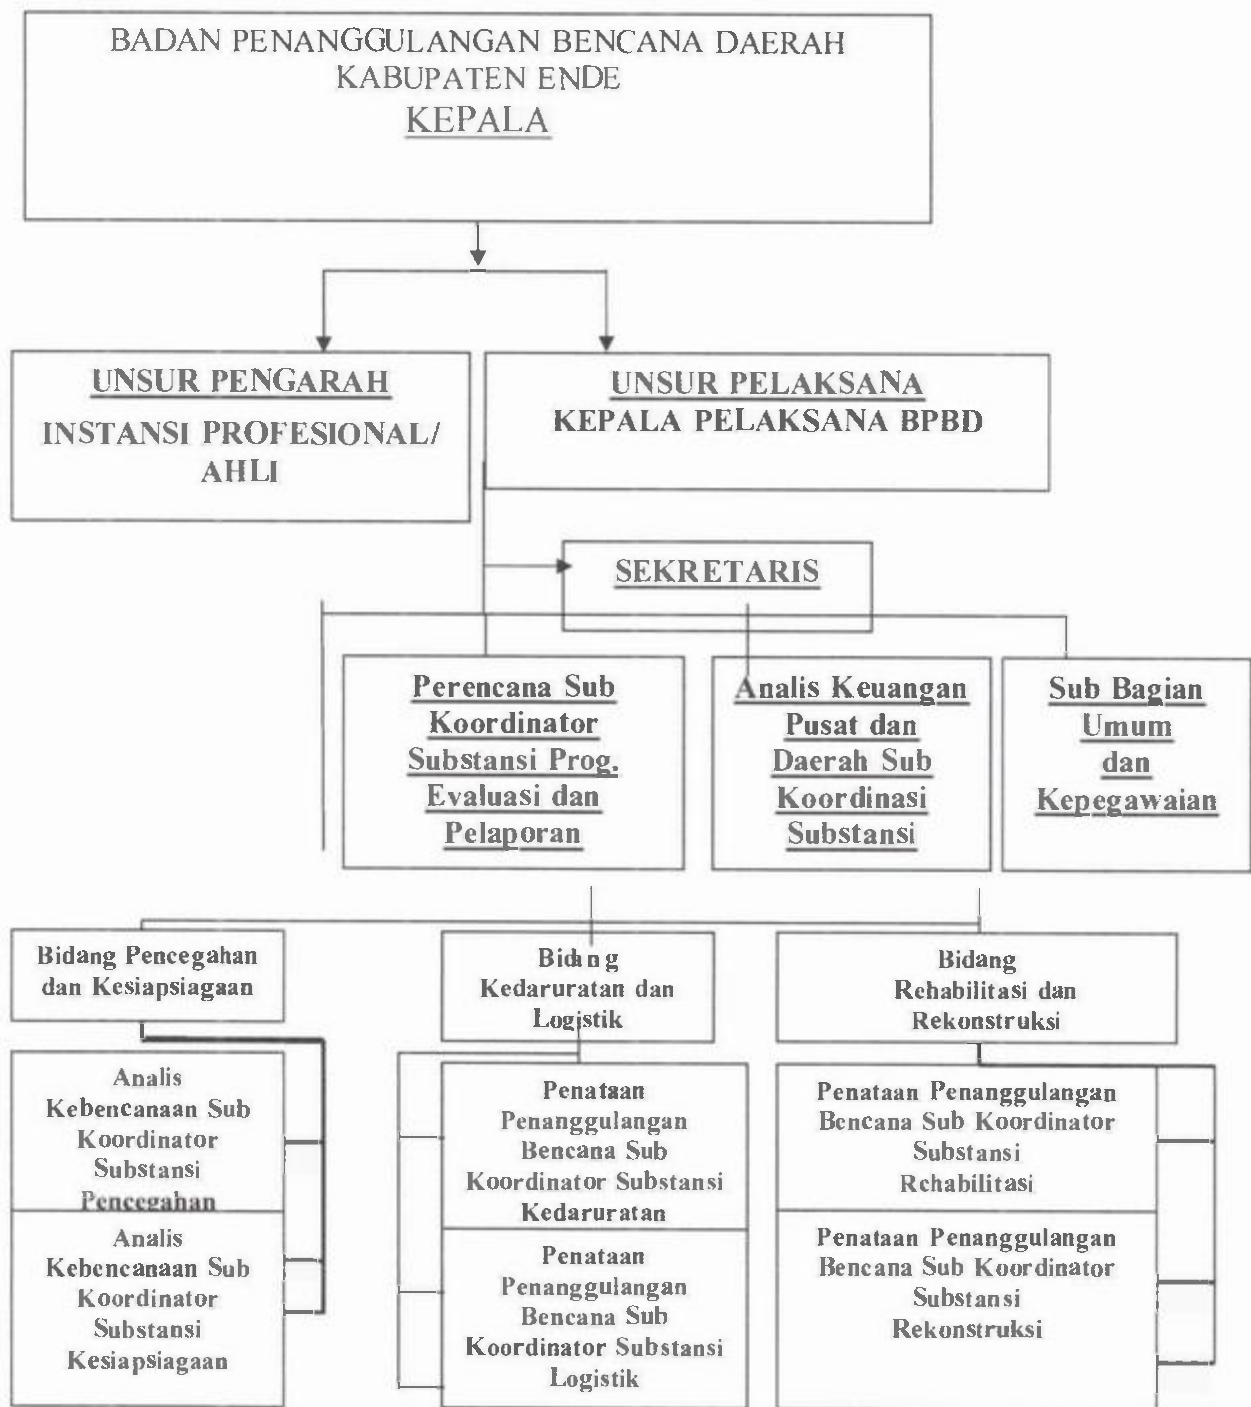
BADAN PENANGGULANGAN BENCANA DAERAH
KABUPATEN ENDE
KEPALA

UNSUR PENGARAH
INSTANSI PROFESIONAL/ AHLI

UNSUR PELAKSANA
KEPALA PELAKSANA BPBD

SEKRETARIS

Perencana Sub Koordinator Substansi Prog. Evaluasi dan Pelaporan

Analis Keuangan Pusat dan Daerah Sub Koordinasi Substansi

Sub Bagian Umum dan Kepegawaian

Bidang Pencegahan dan Kesiapsiagaan

Bidang Kedaruratan dan Logistik

Bidang Rehabilitasi dan Rekonstruksi

Analis Kebencanaan Sub Koordinator Substansi Pencegahan

Analis Kebencanaan Sub Koordinator Substansi Kesiapsiagaan

Penataan Penanggulangan Bencana Sub Koordinator Substansi Kedaruratan

Penataan Penanggulangan Bencana Sub Koordinator Substansi Logistik

Penataan Penanggulangan Bencana Sub Koordinator Substansi Rehabilitasi

Penataan Penanggulangan Bencana Sub Koordinator Substansi Rekonstruksi